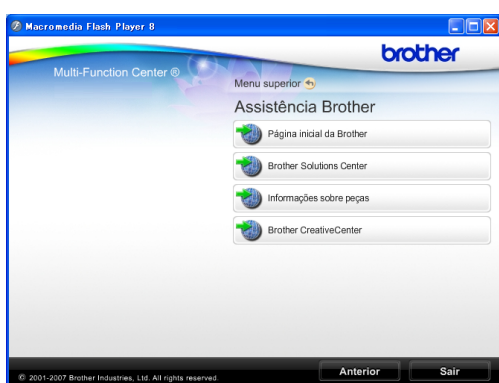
Macromedia Flash Player 8

brother

Multi-Function Center ®

Menu superior

Assistência Brother

Página inicial da Brother

Brother Solutions Center

Informações sobre peças

Brother CreativeCenter

© 2001-2007 Brother Industries, Ltd. All rights reserved.

Anterior

Sair